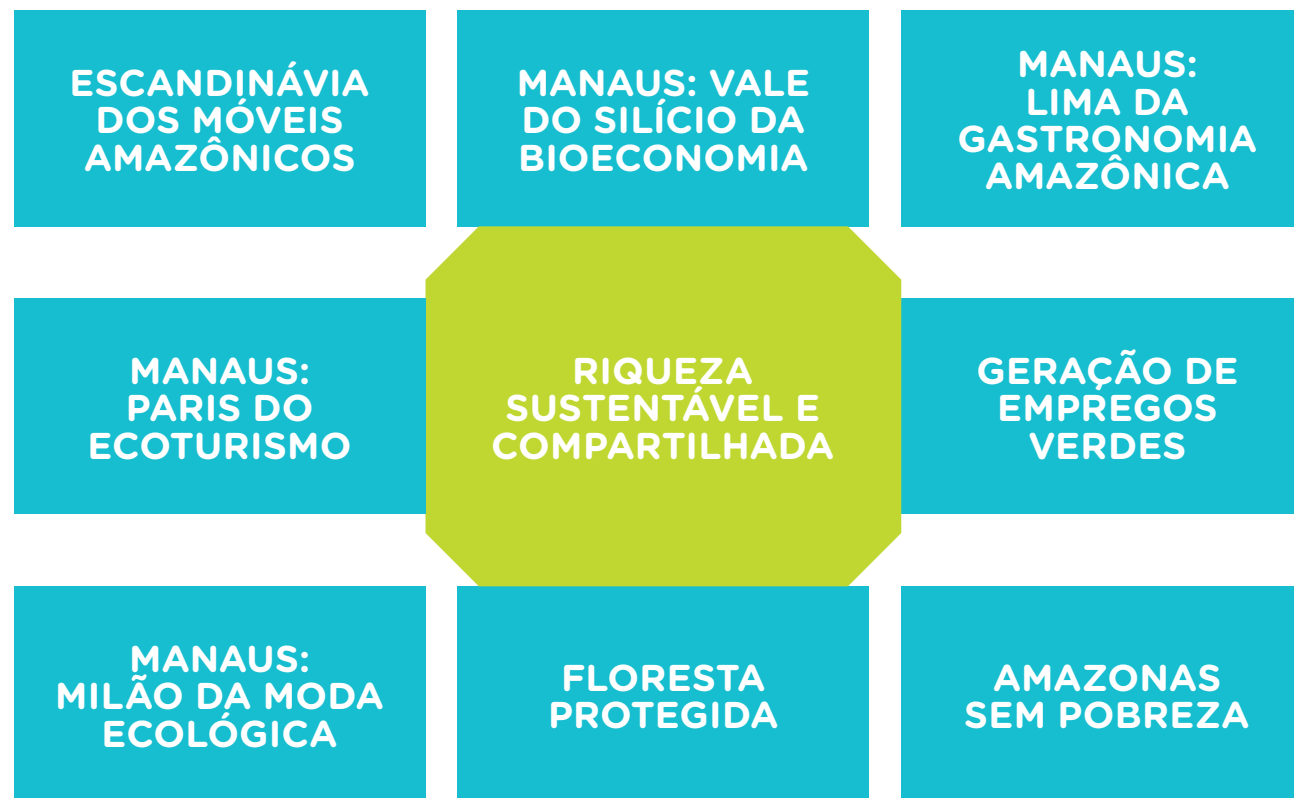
ESCANDINÁVIA DOS MÓVEIS AMAZÔNICOS

MANAUS: VALE DO SILÍCIO DA BIOECONOMIA

MANAUS: LIMA DA GASTRONOMIA AMAZÔNICA

MANAUS: PARIS DO ECOTURISMO

RIQUEZA SUSTENTÁVEL E COMPARTILHADA

GERAÇÃO DE EMPREGOS VERDES

MANAUS: MILÃO DA MODA ECOLÓGICA

FLORESTA PROTEGIDA

AMAZONAS SEM POBREZA